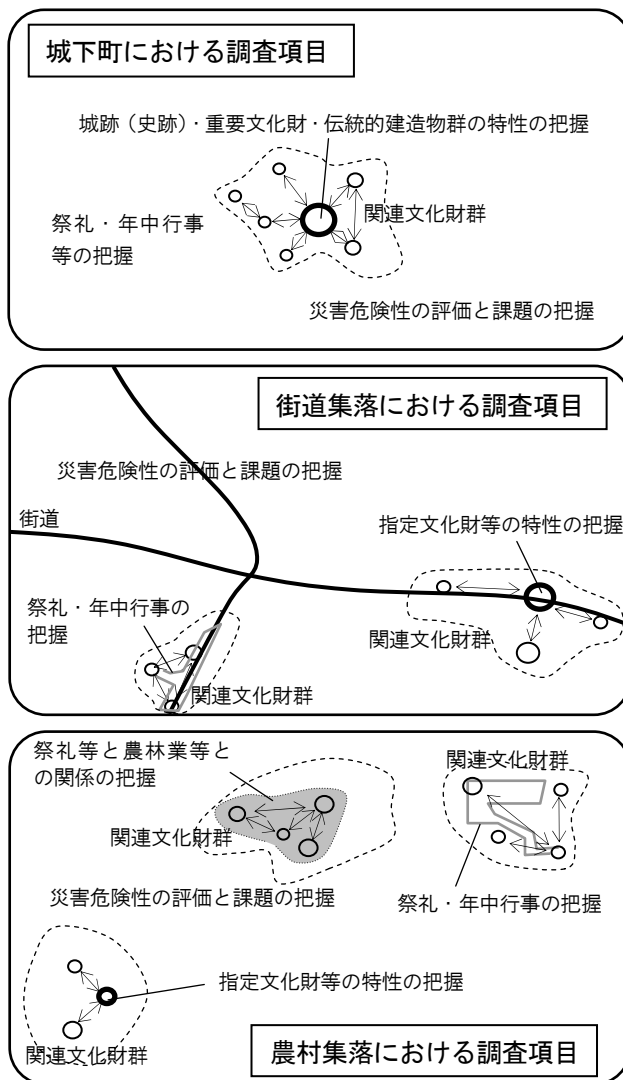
城下町における調査項目

城跡（史跡）・重要文化財・伝統的建造物群の特性の把握

祭礼・年中行事等の把握

関連文化財群

災害危険性の評価と課題の把握

街道集落における調査項目

災害危険性の評価と課題の把握

街道

指定文化財等の特性の把握

祭礼・年中行事の把握

関連文化財群

関連文化財群

祭礼等と農林業等との関係の把握

関連文化財群

関連文化財群

災害危険性の評価と課題の把握

祭礼・年中行事の把握

指定文化財等の特性の把握

関連文化財群

農村集落における調査項目